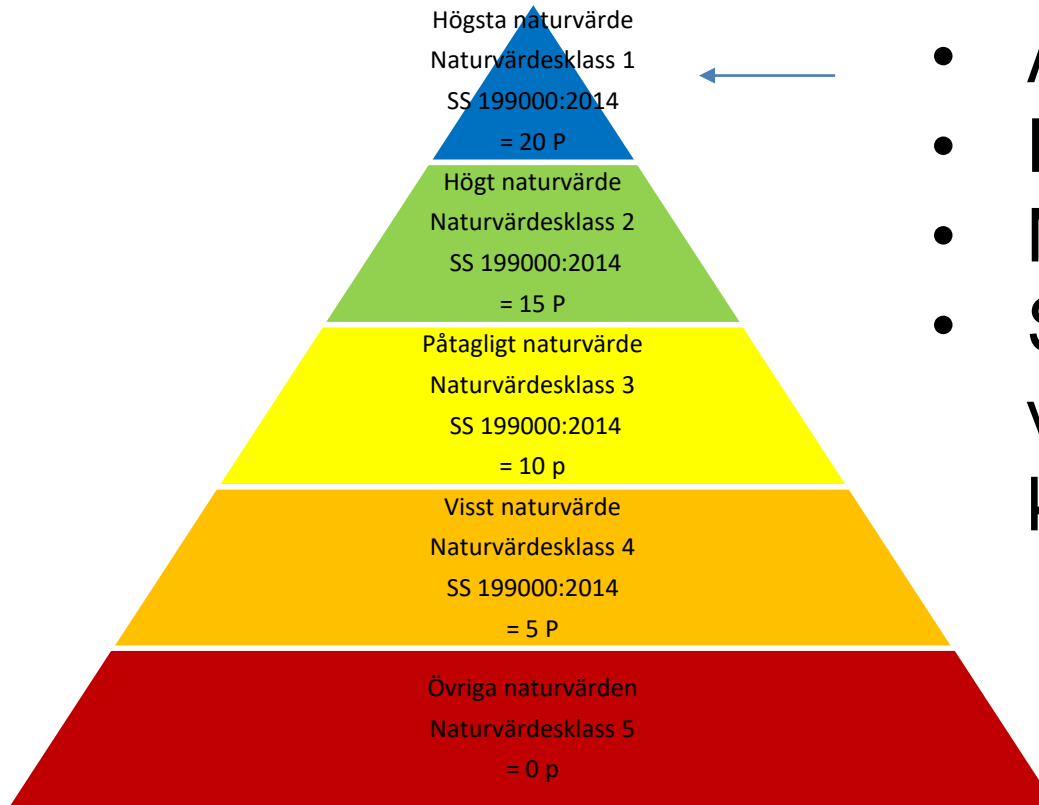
Högsta naturvärde
Naturvärdesklass 1
SS 199000:2014
= 20 P

Högt naturvärde
Naturvärdesklass 2
SS 199000:2014
= 15 P

Påtagligt naturvärde
Naturvärdesklass 3
SS 199000:2014
= 10 p

Visst naturvärde
Naturvärdesklass 4
SS 199000:2014
= 5 P

Övriga naturvärden
Naturvärdesklass 5
= 0 p

• A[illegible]
• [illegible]
• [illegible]
• S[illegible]
v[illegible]
k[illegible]